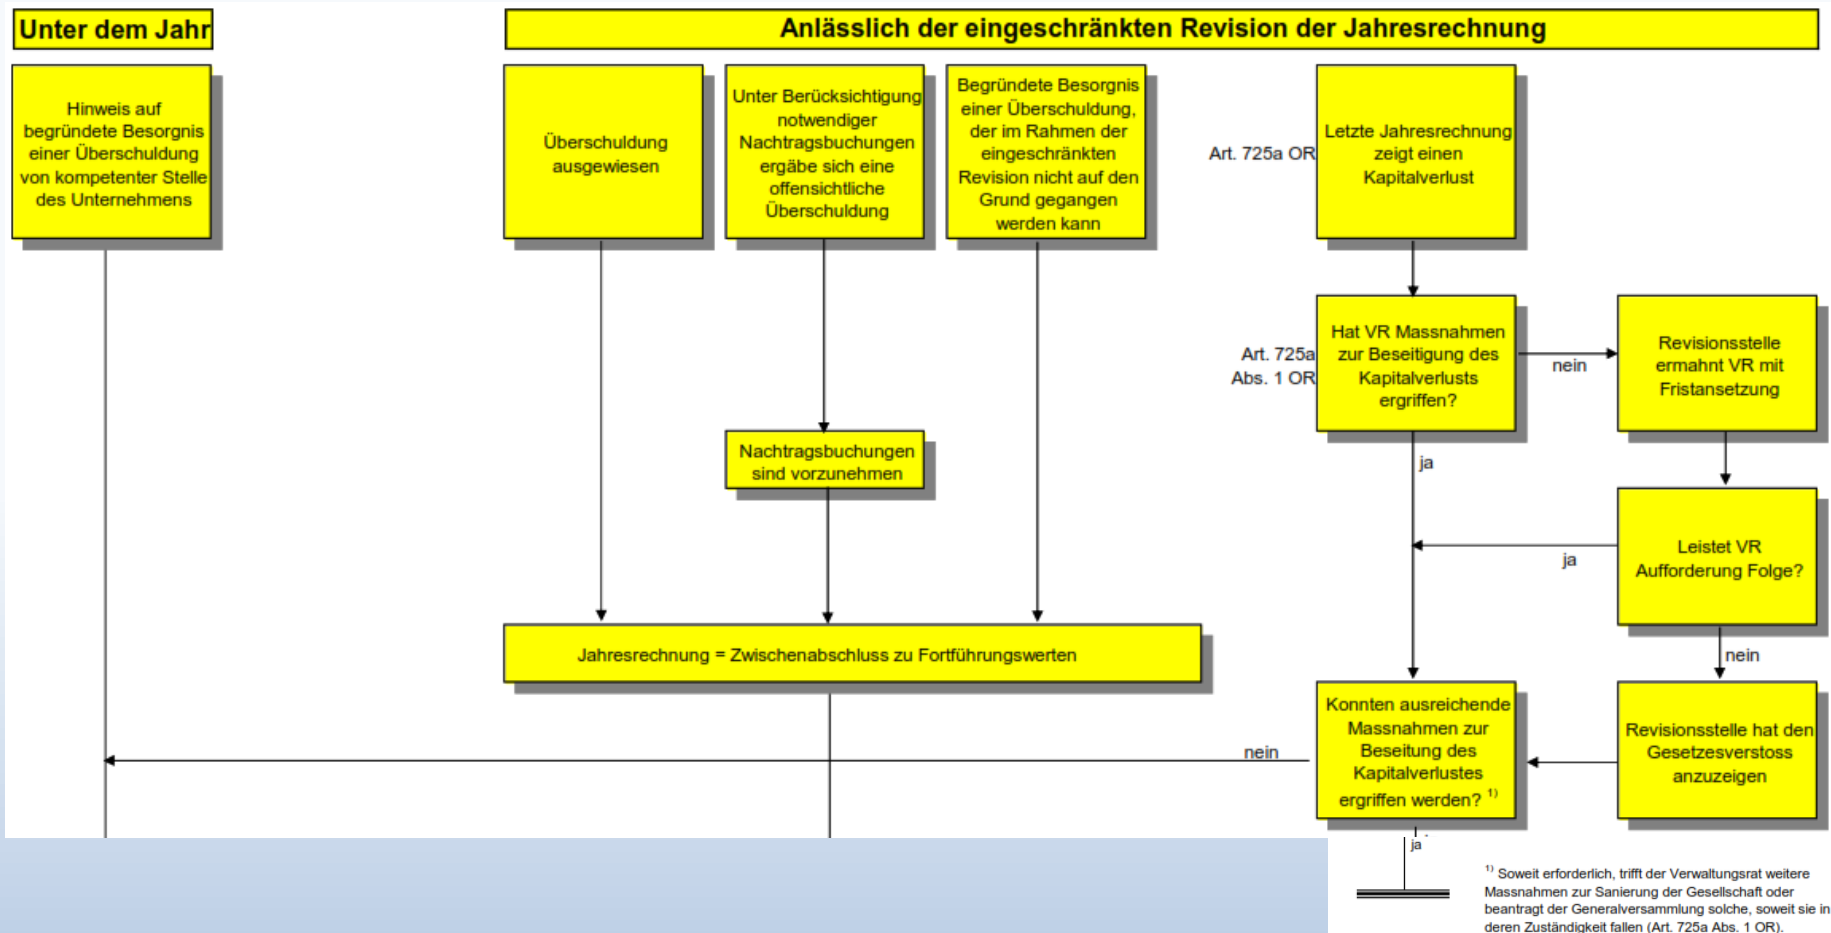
Unter dem Jahr

Anlässlich der eingeschränkten Revision der Jahresrechnung

Hinweis auf begründete Besorgnis einer Überschuldung von kompetenter Stelle des Unternehmens

Überschuldung ausgewiesen

Unter Berücksichtigung notwendiger Nachtragsbuchungen ergäbe sich eine offensichtliche Überschuldung

Begründete Besorgnis einer Überschuldung, der im Rahmen der eingeschränkten Revision nicht auf den Grund gegangen werden kann

Art. 725a OR

Letzte Jahresrechnung zeigt einen Kapitalverlust

Art. 725a Abs. 1 OR

Hat VR Massnahmen zur Beseitigung des Kapitalverlusts ergriffen?

nein

Revisionsstelle ermahnt VR mit Fristansetzung

ja

Nachtragsbuchungen sind vorzunehmen

ja

Leistet VR Aufforderung Folge?

Jahresrechnung = Zwischenabschluss zu Fortführungswerten

nein

nein

Konnten ausreichende Massnahmen zur Beseitung des Kapitalverlustes ergriffen werden? $^{1)}$

Revisionsstelle hat den Gesetzesverstoss anzuzeigen

ja

$^{1)}$ Soweit erforderlich, trifft der Verwaltungsrat weitere Massnahmen zur Sanierung der Gesellschaft oder beantragt der Generalversammlung solche, soweit sie in deren Zuständigkeit fallen (Art. 725a Abs. 1 OR).